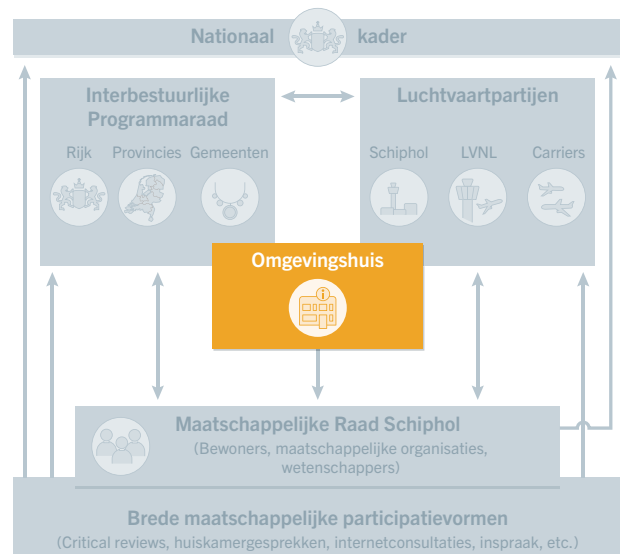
Nationaal kader

Interbestuurlijke Programmaraad

Rijk Provincies Gemeenten

Luchtvaartpartijen

Schiphol LVNL Carriers

Omgevingshuis

Maatschappelijke Raad Schiphol
(Bewoners, maatschappelijke organisaties, wetenschappers)

Brede maatschappelijke participatievormen
(Critical reviews, huiskamergesprekken, internetconsultaties, inspraak, etc.)